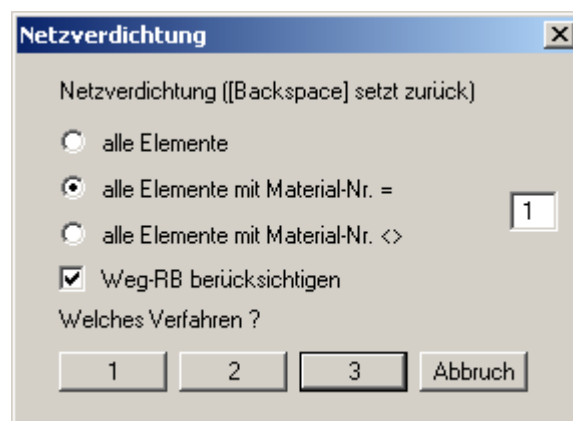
Netzverdichtung

Netzverdichtung ([Backspace] setzt zurück)

alle Elemente

alle Elemente mit Material-Nr. =

alle Elemente mit Material-Nr. <>

1

Weg-RB berücksichtigen

Welches Verfahren ?

1
2
3
Abbruch